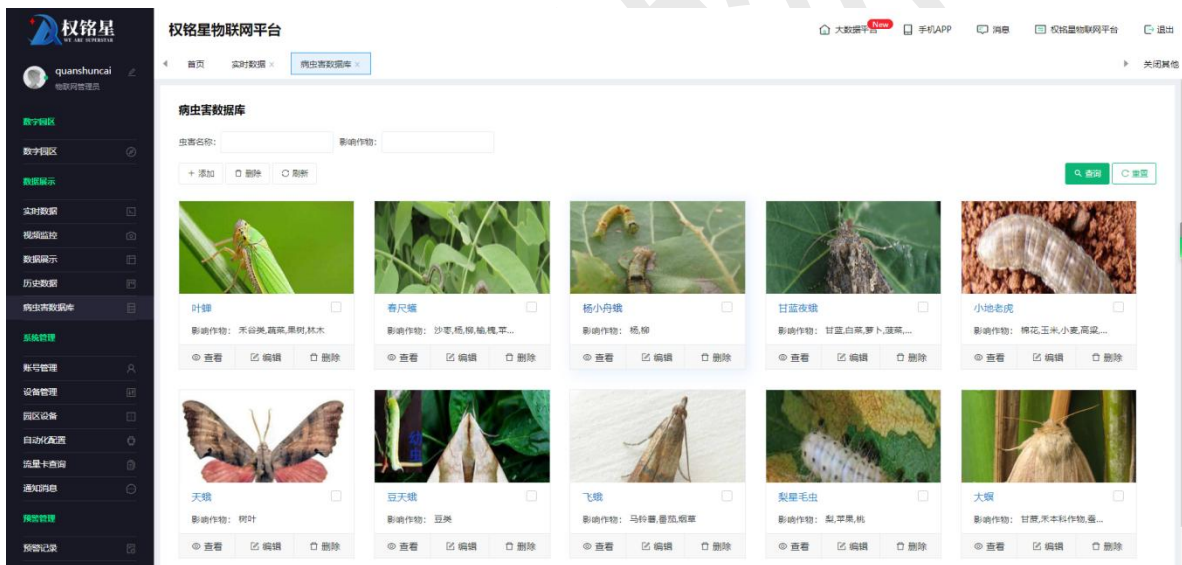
权铭星
WE ARE SUPERSTAR

quanshuncai
物联网管理员

数字园区
数字园区
数据展示
实时数据
视频监控
数据展示
历史数据
病虫害数据库
系统管理
账号管理
设备管理
园区设备
自动化配置
流量卡查询
通知消息
预警管理
预警记录

权铭星物联网平台

大数据平台 New
手机APP
消息
权铭星物联网平台
退出

首页
实时数据
病虫害数据库
关闭其他

病虫害数据库

虫害名称:
影响作物:

+ 添加
删除
刷新

查询
重置

叶蝉
影响作物: 禾谷类,蔬菜,果树,林木
查看 编辑 删除

春尺蠖
影响作物: 沙枣,杨,柳,榆,槐,苹...
查看 编辑 删除

杨小舟蛾
影响作物: 杨,柳
查看 编辑 删除

甘蓝夜蛾
影响作物: 甘蓝,白菜,萝卜,菠菜,...
查看 编辑 删除

小地老虎
影响作物: 棉花,玉米,小麦,高粱,...
查看 编辑 删除

天蛾
影响作物: 树叶
查看 编辑 删除

豆天蛾
影响作物: 豆类
查看 编辑 删除

飞蛾
影响作物: 马铃薯,番茄,烟草
查看 编辑 删除

梨星毛虫
影响作物: 梨,苹果,桃
查看 编辑 删除

大螟
影响作物: 甘蔗,禾本科作物,看...
查看 编辑 删除